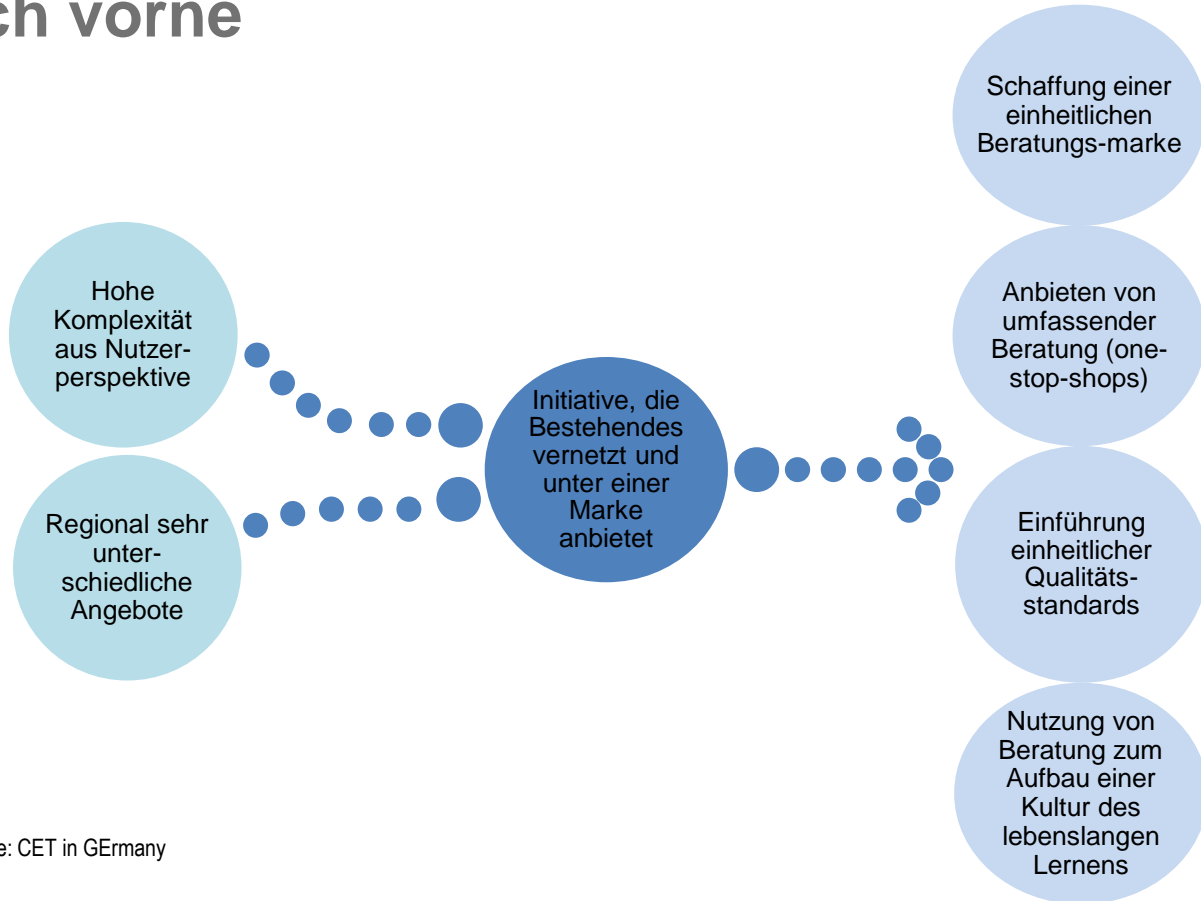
ch vorne

Hohe Komplexität aus Nutzerperspektive

Regional sehr unterschiedliche Angebote

Initiative, die Bestehendes vernetzt und unter einer Marke anbietet

Schaffung einer einheitlichen Beratungs-marke

Anbieten von umfassender Beratung (one-stop-shops)

Einführung einheitlicher Qualitätsstandards

Nutzung von Beratung zum Aufbau einer Kultur des lebenslangen Lernens

e: CET in GErmany